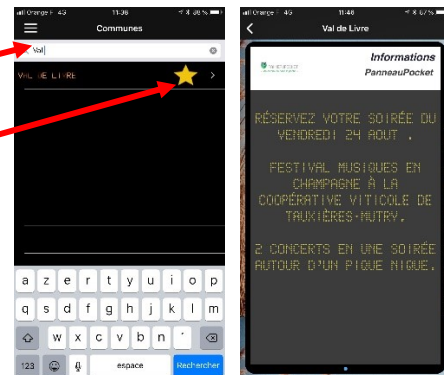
Orange F 4G 11:36 36 %

Communes

Val

VAL DE LIVRE

a z e r t y u i o p
q s d f g h j k l m
w x c v b n '
123 espace Rechercher

Orange F 4G 11:46 67 %

Val de Livre

Informations
PanneauPocket

RÉSERVEZ VOTRE SOIRÉE DU VENDREDI 24 AOUT .

FESTIVAL MUSIQUES EN CHAMPAGNE À LA COOPÉRATIVE VITICOLE DE TAUXIÈRES-MUTRY.

2 CONCERTS EN UNE SOIRÉE AUTOUR D'UN PIQUE NIQUE.